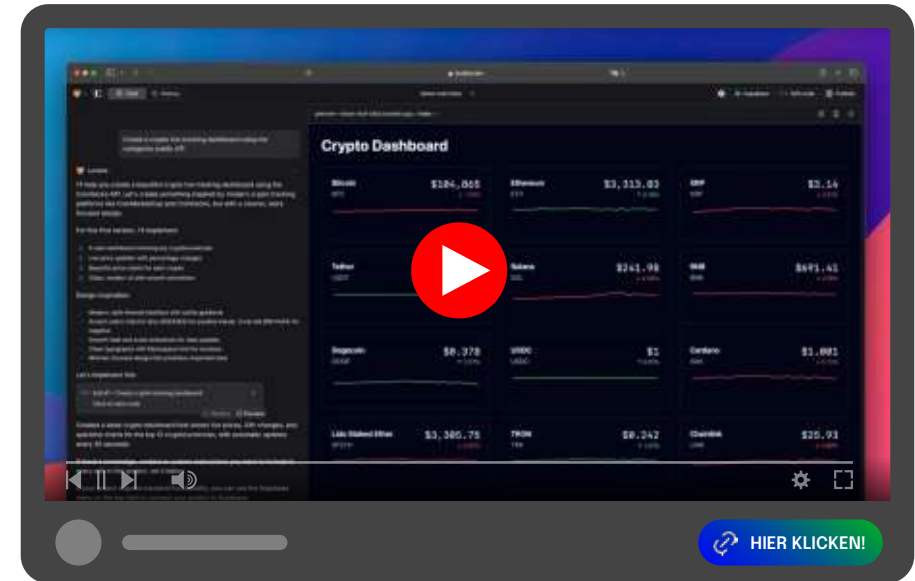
Crypto Dashboard

Bitcoin
BTC
$104,865

Ethereum
ETH
$3,313.03

XRP
XRP
$3.14

Tether
USDT

Solana
SOL
$241.98

BNB
BNB
$691.41

Dogecoin
DOGE
$0.378

USDC
USDC
$1

Cardano
ADA
$1.081

Lido Staked Ether
STETH
$3,305.75

TRON
TRX
$0.242

Chainlink
LINK
$25.93

HIER KLICKEN!